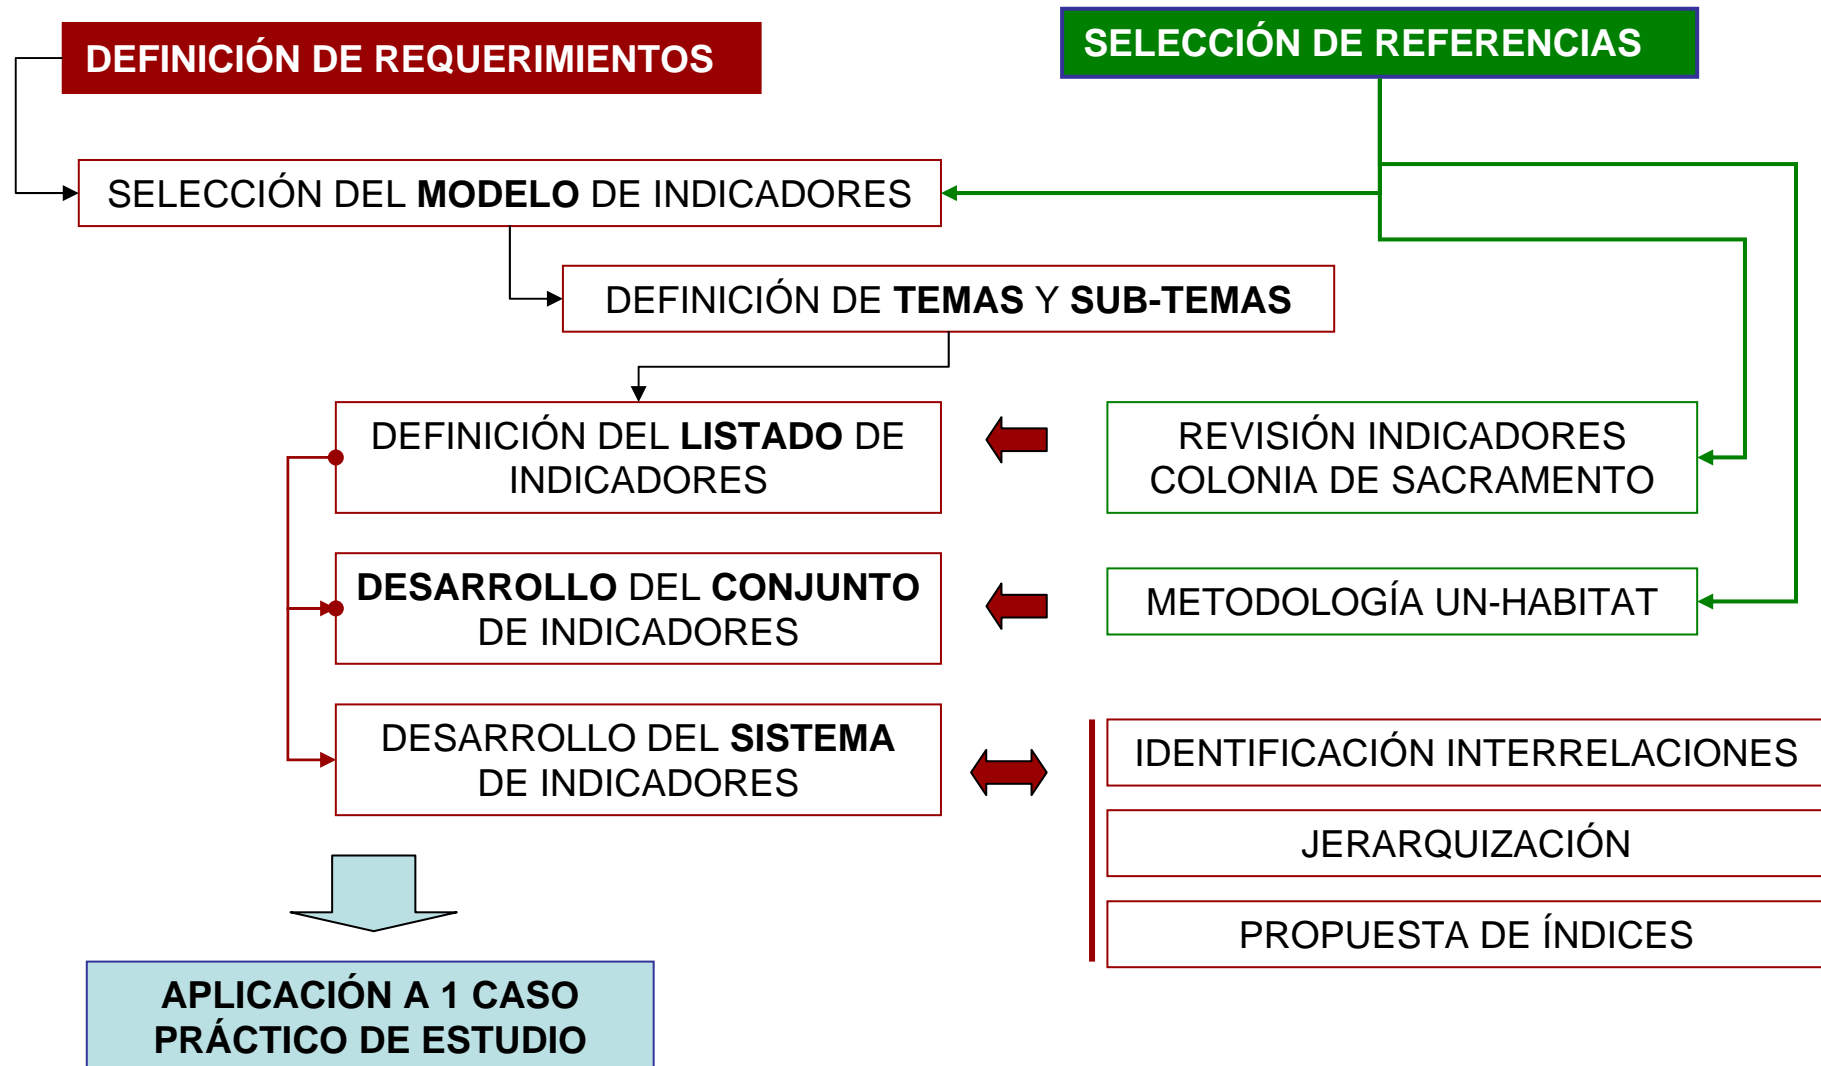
DEFINICIÓN DE REQUERIMIENTOS

SELECCIÓN DE REFERENCIAS

SELECCIÓN DEL MODELO DE INDICADORES

DEFINICIÓN DE TEMAS Y SUB-TEMAS

DEFINICIÓN DEL LISTADO DE INDICADORES

REVISIÓN INDICADORES COLONIA DE SACRAMENTO

DESARROLLO DEL CONJUNTO DE INDICADORES

METODOLOGÍA UN-HABITAT

DESARROLLO DEL SISTEMA DE INDICADORES

IDENTIFICACIÓN INTERRELACIONES

JERARQUIZACIÓN

PROPUESTA DE ÍNDICES

APLICACIÓN A 1 CASO PRÁCTICO DE ESTUDIO